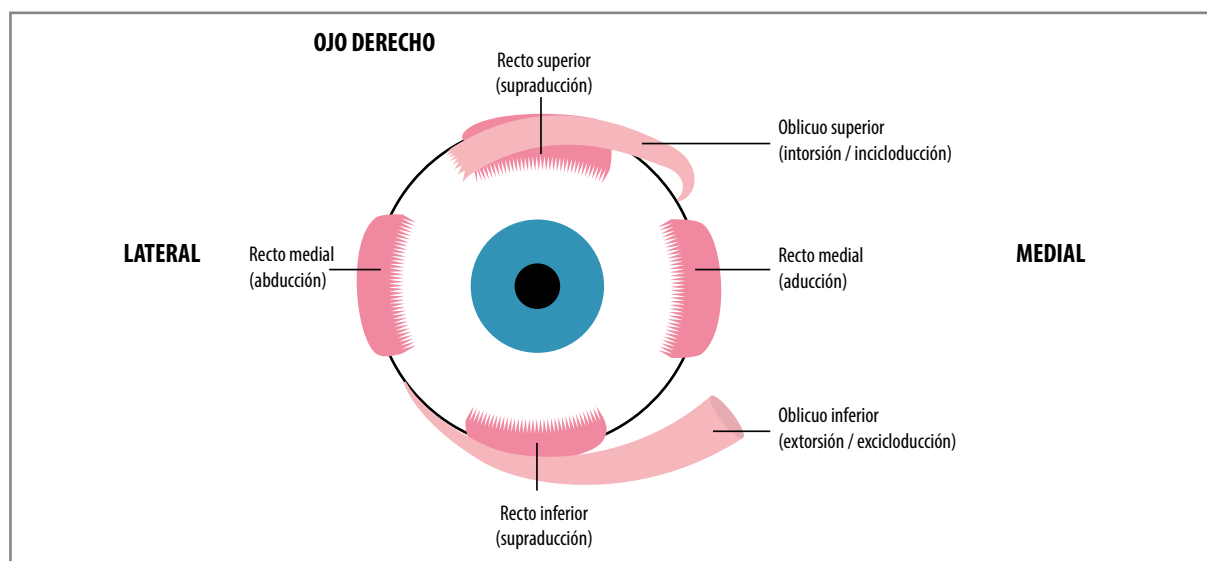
OJO DERECHO

Recto superior
(supraducción)

Oblicuo superior
(intorsión / incicloducción)

LATERAL

Recto medial
(abducción)

Recto medial
(aducción)

MEDIAL

Oblicuo inferior
(extorsión / excicloducción)

Recto inferior
(supraducción)